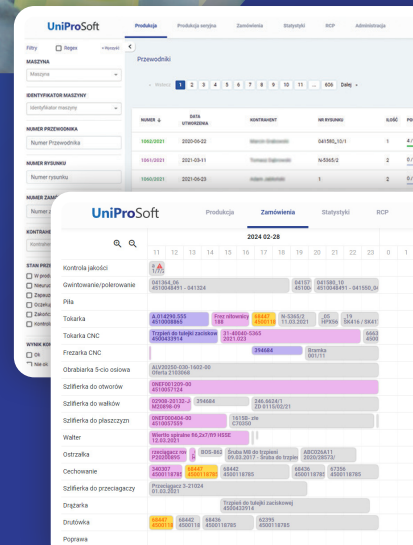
UniProSoft

Produkcja Produkcja seryjna Zamówienia Statystyki RCP Administracja

Filtry Tagow Resetuj

MASZYNA
Maszyna

IDENTYFIKATOR MASZYNY
Identyfikator maszyny

NUMER PRZEWODNIKA
Numer Przewodnika

NUMER RYSUNKU
Numer rysunku

NUMER ZAM

KONTRAH

STAN PRZ
W prod
Nierucl
Zapauz
Ocenion
Zakończ
kontrol

WYNIK KON
Ok
Nie ok

Przewodniki

« Wstecz 1 2 3 4 5 6 7 8 9 10 11 ... 806 Dalej »

| NUMER | DATA UTWORZENIA | KONTRAHENT | NR RYSUNKU | ILOŚĆ |
|---|---|---|---|---|
| 1062/2021 | 2020-06-22 | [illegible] | 041585_10/1 | 1 |
| 1051/2021 | 2021-03-11 | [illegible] | N-5365/2 | 2 |
| 1040/2021 | 2021-03-23 | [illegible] | 1 | 2 |

UniProSoft

Produkcja Zamówienia Statystyki RCP

2024 02-28

11 12 13 14 15 16 17 18 19 20 21 22 23 0 1

Kontrola jakości
Gwintowanie/polerowanie
Piła
Tokarka
Tokarka CNC
Frezarka CNC
Obrabiarka 5-cio osiowa
Szlifierka do otworów
Szlifierka do wałków
Szlifierka do płaszczyzn
Walter
Ostrzałka
Cechowanie
Szlifierka do przeciągaczy
Drążarka
Drutówka
Poprawa

041364_06 4510548491 - 041324
04157 45100
041580_10 4510548491 - 041550_0
A.014296.355 4510008665
Frez ślimakowy 188
68447 4500118
N-5365/2 11.03.2021
_05 HPX56
19 SK416 / SK41
Trzpień do tulejki zaciskowej 4500433914
31-40640-5365 2021.023
6663 4500
394684
Bramka 001/11
ALV20250-030-1602-00 Oferta 2103068
0NEF061209-00 4510057214
02908-20132-J M20B98-09
394684
246-5624/1 ZD 0115/02/21
0NEF000404-00 4510057559
16150- cle C73050
Wiertło spiralne 56,2x7/HY HSSE 12.03.2021
rzeczągacz on P20D5809L
BOS-863
Śruba M8 do trzpieni 09.02.2017 - Śruba do trzpieni
ABC026A11 2020/29573/
340307 4500118785
68447 4500118785
68442 4500118785
68436 4500118785
67366 4500118785
Przeciągacz 3-21024 01.03.2021
Trzpień do tulejki zaciskowej 4500433914
68447 4500118
68442 4500118
68436 4500118785
62395 4500118785